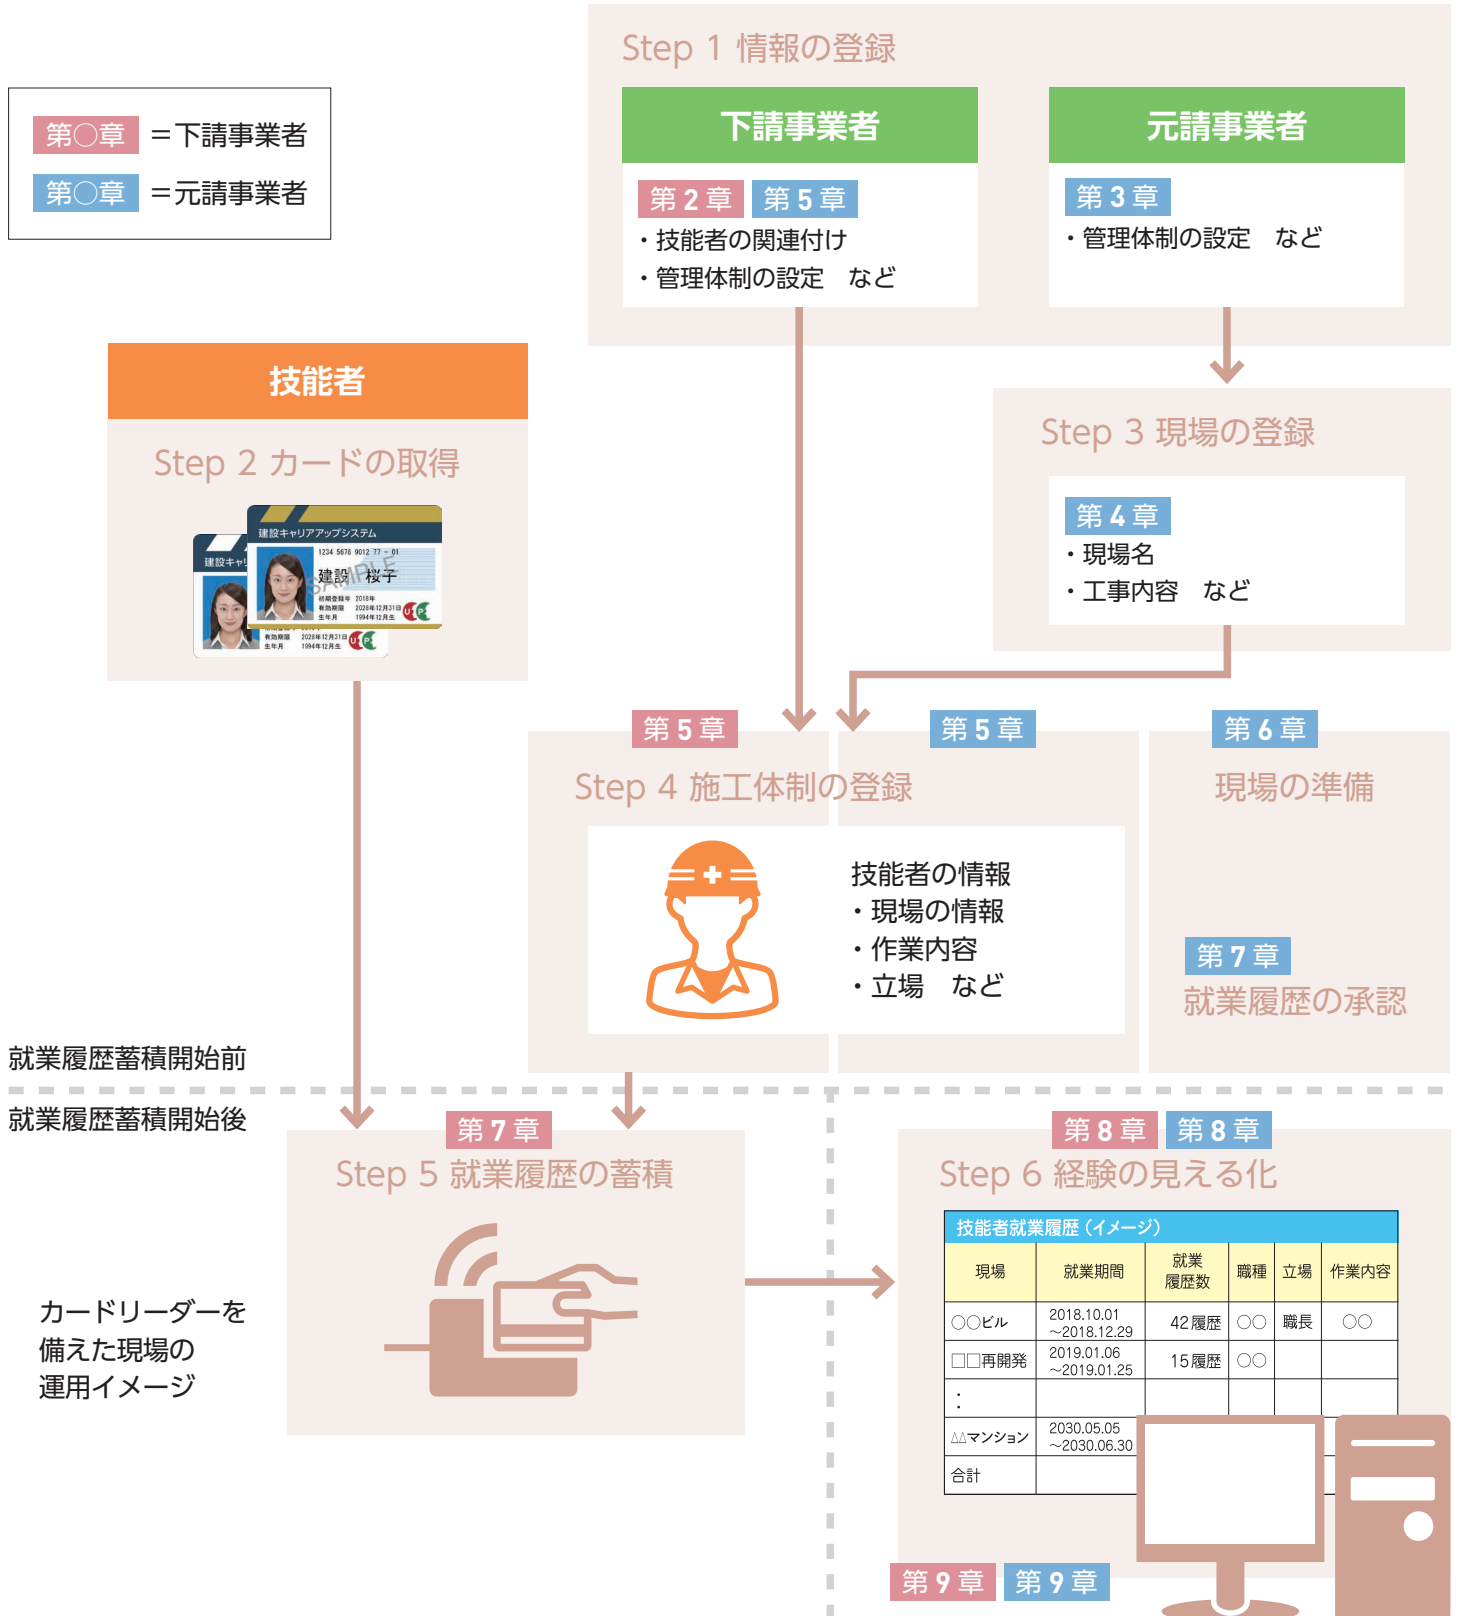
第○章 ＝下請事業者
第○章 ＝元請事業者

Step 1 情報の登録

下請事業者
第２章 第５章
・技能者の関連付け
・管理体制の設定 など

元請事業者
第３章
・管理体制の設定 など

技能者
Step 2 カードの取得

建設キャリアアップシステム
1234 5678 9012 77 - 01
建設 桜子
SAMPLE
初期登録年 2018年
有効期限 2028年12月31日
生年月 1994年12月生
建設キャリ
有効期限 2028年12月31日
生年月 1994年12月生

Step 3 現場の登録
第４章
・現場名
・工事内容 など

第５章 第５章 第６章
Step 4 施工体制の登録
技能者の情報
・現場の情報
・作業内容
・立場 など

現場の準備
第７章
就業履歴の承認

就業履歴蓄積開始前
就業履歴蓄積開始後

第７章
Step 5 就業履歴の蓄積

カードリーダーを備えた現場の運用イメージ

第８章 第８章
Step 6 経験の見える化

技能者就業履歴（イメージ）

| 現場 | 就業期間 | 就業履歴数 | 職種 | 立場 | 作業内容 |
|---|---|---|---|---|---|
| ○○ビル | 2018.10.01 ～2018.12.29 | 42履歴 | ○○ | 職長 | ○○ |
| □□再開発 | 2019.01.06 ～2019.01.25 | 15履歴 | ○○ | | |
| ： | | | | | |
| △△マンション | 2030.05.05 ～2030.06.30 | | | | |
| 合計 | | | | | |

第９章 第９章